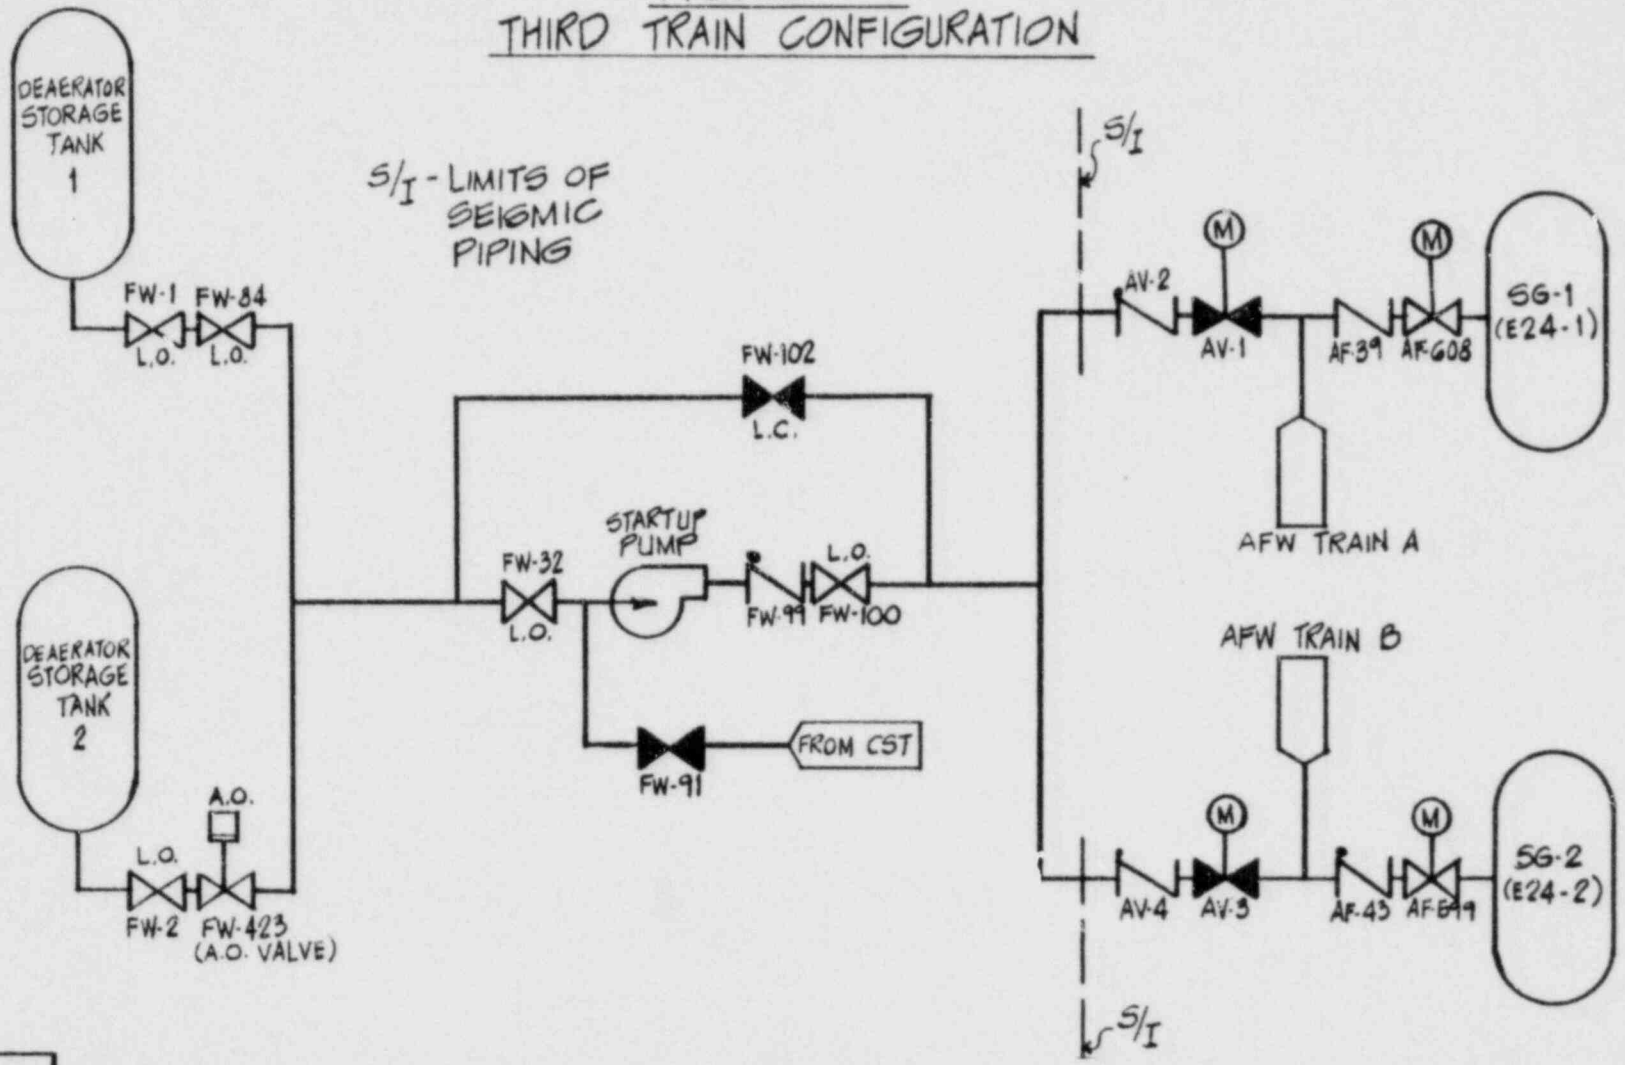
THIRD TRAIN CONFIGURATION

DEAERATOR STORAGE TANK 1

S/I - LIMITS OF SEISMIC PIPING

S/I

FW-1 FW-84
L.O. L.O.

FW-102
L.C.

AV-2
M
AV-1
M
AF-39 AF-608

SG-1 (E24-1)

AFW TRAIN A

STARTUP PUMP

FW-32
L.O.

L.O.
FW-99 FW-100

AFW TRAIN B

DEAERATOR STORAGE TANK 2

A.O.

L.O.

FW-2 FW-423 (A.O. VALVE)

FW-91

FROM CST

AV-4
M
AV-3
M
AF-43 AF-B49

SG-2 (E24-2)

S/I